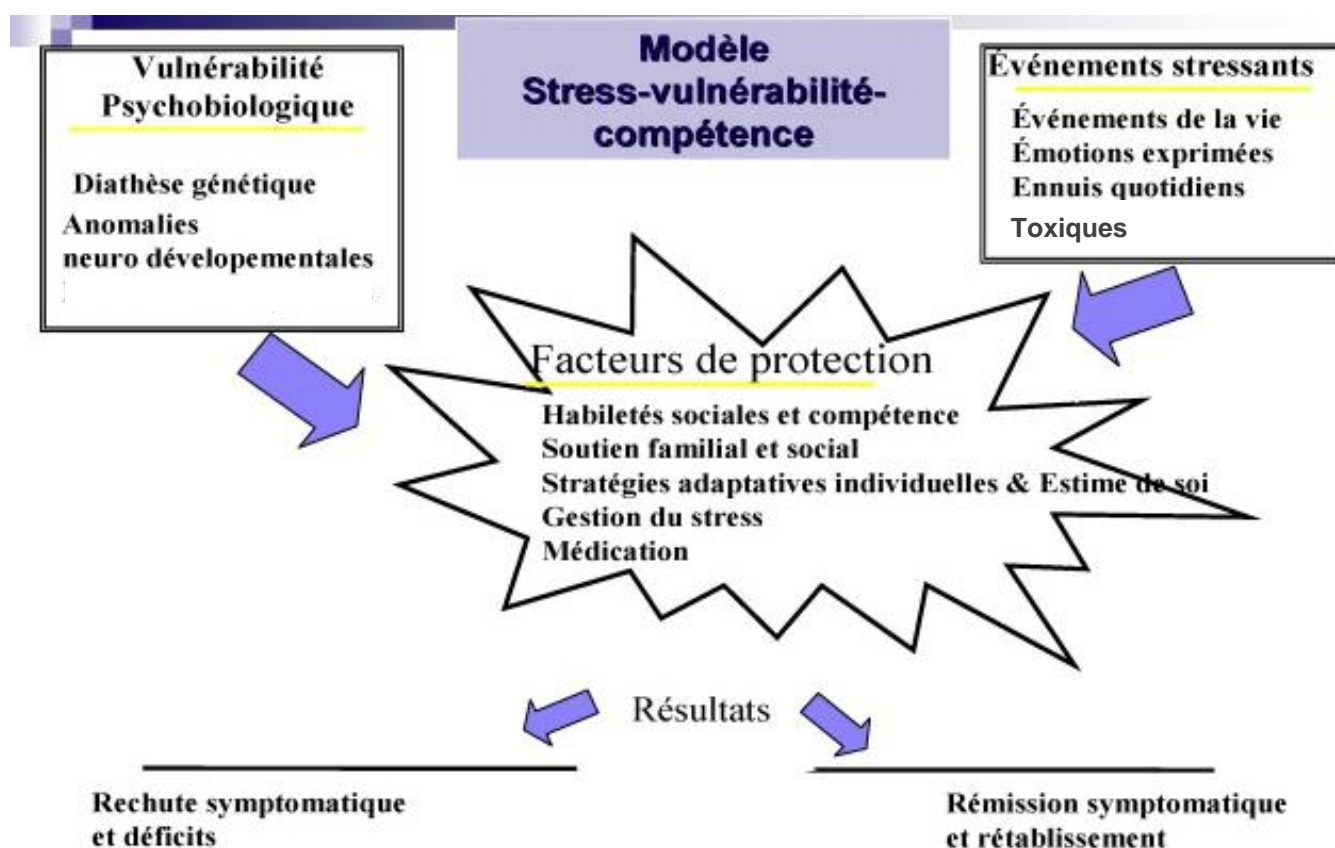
Vulnérabilité
Psychobiologique

Diathèse génétique
Anomalies
neuro dévelopementales

Modèle
Stress-vulnérabilité-compétence

Événements stressants

Événements de la vie
Émotions exprimées
Ennuis quotidiens
Toxiques

Facteurs de protection

Habiletés sociales et compétence
Soutien familial et social
Stratégies adaptatives individuelles & Estime de soi
Gestion du stress
Médication

Résultats

Rechute symptomatique
et déficits

Rémission symptomatique
et rétablissement